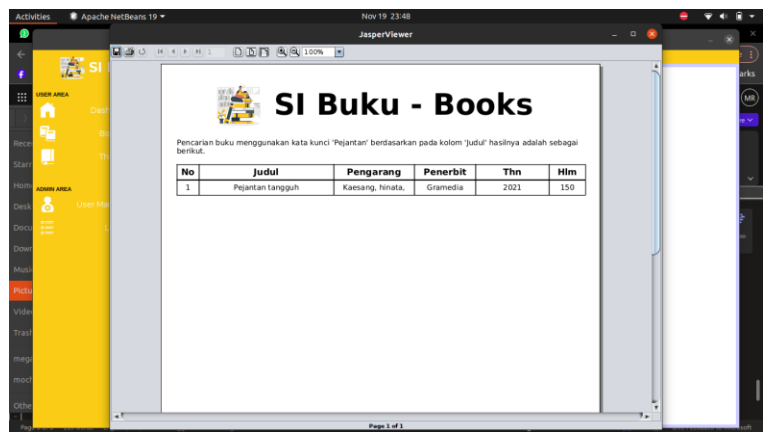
Activities Apache NetBeans 19 ▾ Nov 19 23:48

JasperViewer

1 100%

SI Buku - Books

Pencarian buku menggunakan kata kunci 'Pejantan' berdasarkan pada kolom 'Judul' hasilnya adalah sebagai berikut.

| No | Judul | Pengarang | Penerbit | Thn | Hlm |
|---|---|---|---|---|---|
| 1 | Pejantan tangguh | Kaesang, hinata, | Gramedia | 2021 | 150 |

Page 1 of 1

SI

USER AREA

Dash

Bo

Th

ADMIN AREA

User Ma

L

Rece

Starr

Home

Desk

Docu

Down

Music

Pictu

Vide

Trash

mega

moch

Othe

arks

MR